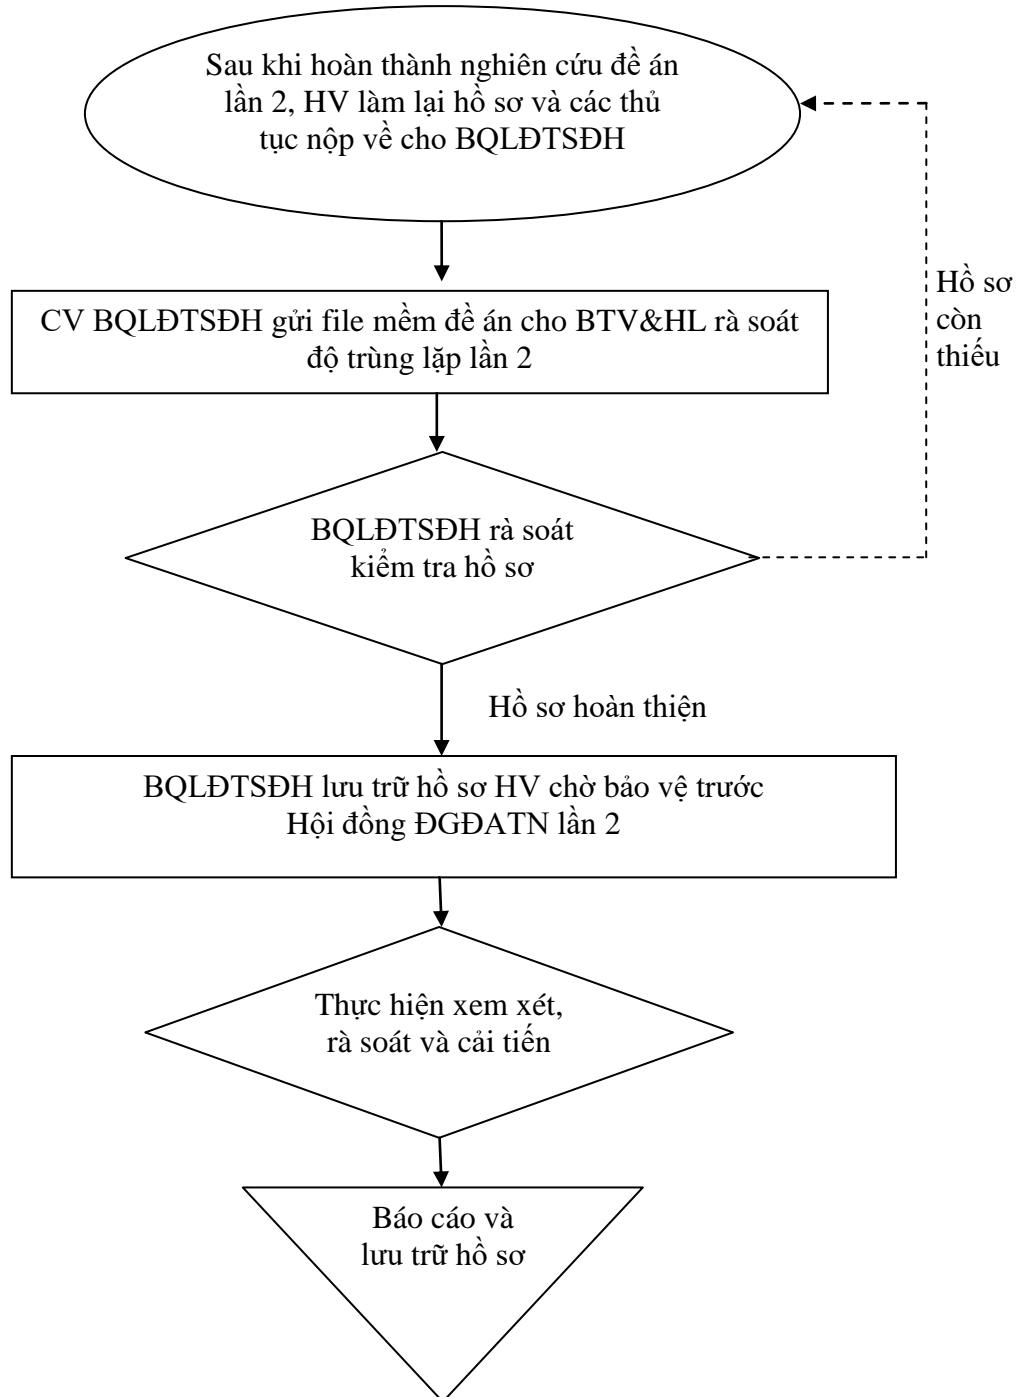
Sau khi hoàn thành nghiên cứu đề án lần 2, HV làm lại hồ sơ và các thủ tục nộp về cho BQLĐTSĐH

Hồ sơ còn thiếu

CV BQLĐTSĐH gửi file mềm đề án cho BTV&HL rà soát độ trùng lặp lần 2

BQLĐTSĐH rà soát kiểm tra hồ sơ

Hồ sơ hoàn thiện

BQLĐTSĐH lưu trữ hồ sơ HV chờ bảo vệ trước Hội đồng ĐGĐATN lần 2

Thực hiện xem xét, rà soát và cải tiến

Báo cáo và lưu trữ hồ sơ